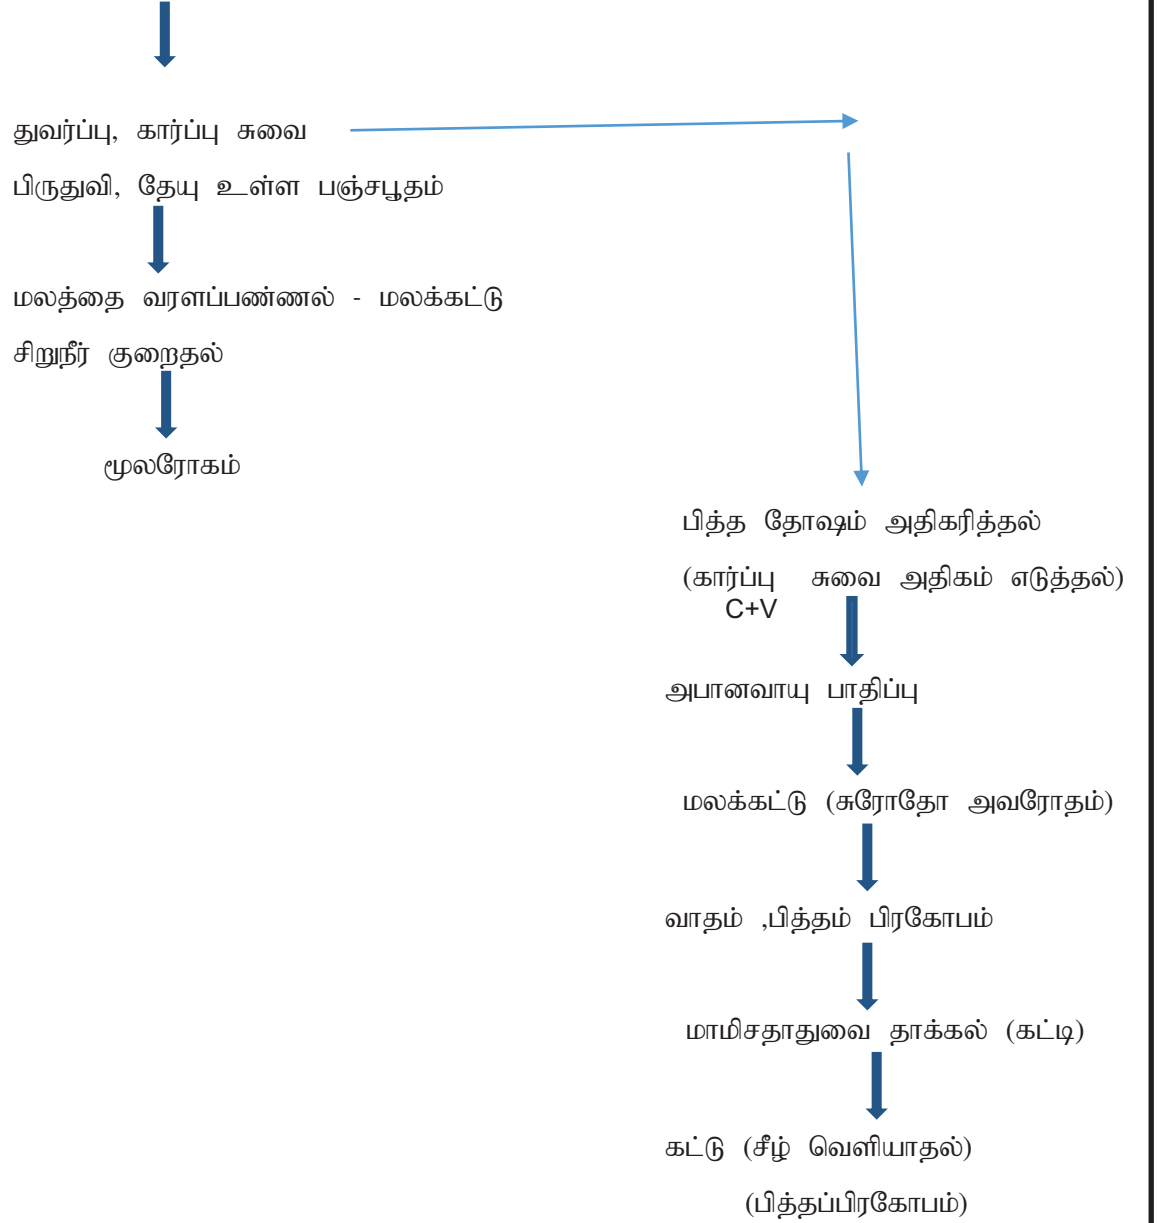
துவர்ப்பு, கார்ப்பு சுவை

பிருதுவி, தேயு உள்ள பஞ்சபூதம்

மலத்தை வரளப்பண்ணல் - மலக்கட்டு

சிறுநீர் குறைதல்

மூலரோகம்

பித்த தோஷம் அதிகரித்தல்

(கார்ப்பு சுவை அதிகம் எடுத்தல்)
C+V

அபானவாயு பாதிப்பு

மலக்கட்டு (சுரோதோ அவரோதம்)

வாதம் ,பித்தம் பிரகோபம்

மாமிசதாதுவை தாக்கல் (கட்டி)

கட்டு (சீழ் வெளியாதல்)

(பித்தப்பிரகோபம்)